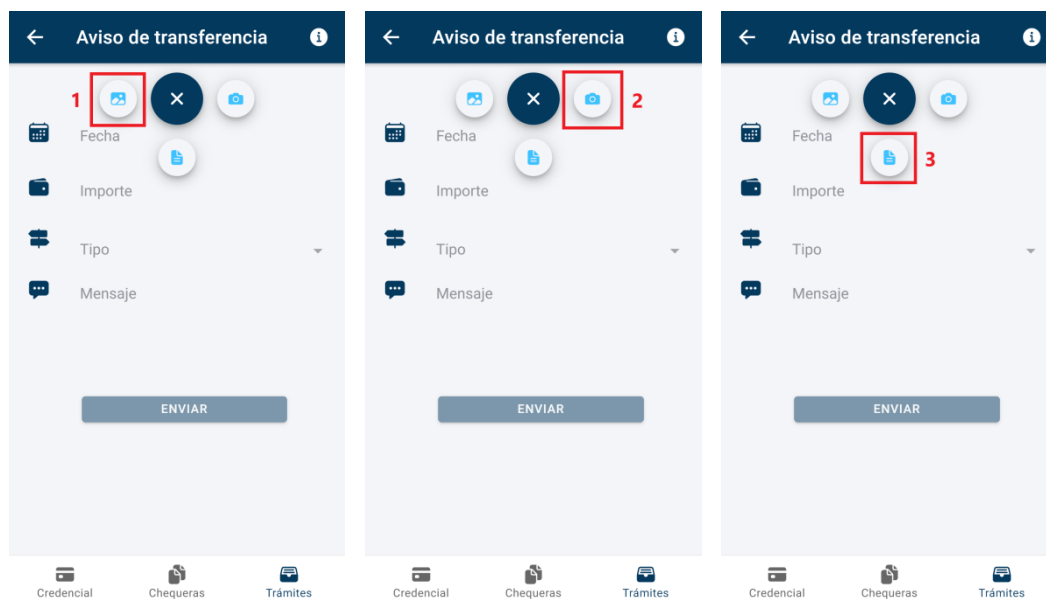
Aviso de transferencia

1

Fecha

Importe

Tipo

Mensaje

ENVIAR

Credencial Chequeras Trámites

Aviso de transferencia

2

Fecha

Importe

Tipo

Mensaje

ENVIAR

Credencial Chequeras Trámites

Aviso de transferencia

Fecha

3

Importe

Tipo

Mensaje

ENVIAR

Credencial Chequeras Trámites